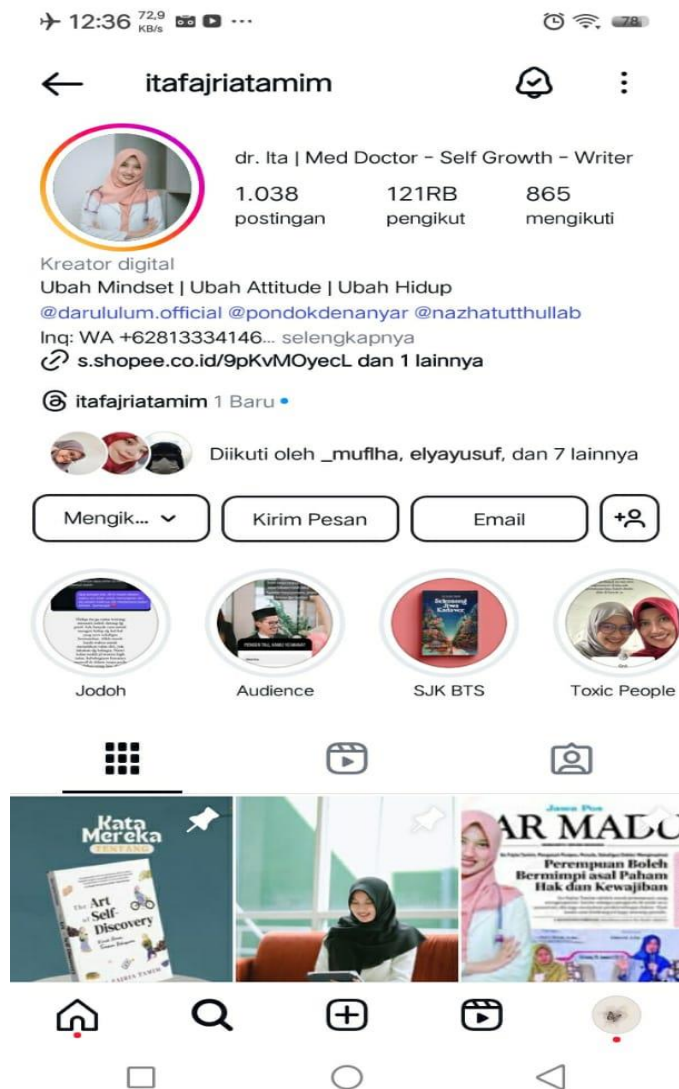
12:36 72,9 KB/s ...

78

itafajriatamim

dr. Ita | Med Doctor - Self Growth - Writer

1.038 postingan

121RB pengikut

865 mengikuti

Kreator digital

Ubah Mindset | Ubah Attitude | Ubah Hidup

@darululum.official @pondokdenanyar @nazhatutthullab

Inq: WA +62813334146... selengkapnya

s.shopee.co.id/9pKvMOyecL dan 1 lainnya

itafajriatamim 1 Baru

Diikuti oleh _muflha, elyayusuf, dan 7 lainnya

Mengik...

Kirim Pesan

Email

Jodoh

Audience

SJK BTS

Toxic People

Kata Mereka Tentang

The Art of Self-Discovery

Jawa Pos

AR MADU

Perempuan Boleh Bermimpi asal Paham Hak dan Kewajiban